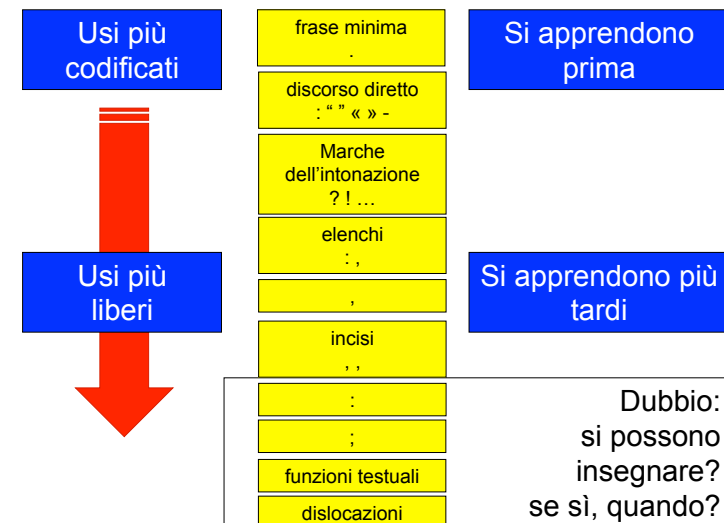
Usi più codificati

frase minima
.

discorso diretto
: “ ” « » -

Marche dell’intonazione
? ! …

elenchi
: ,

,

incisi
, ,

:

;

funzioni testuali

dislocazioni

Si apprendono prima

Usi più liberi

Si apprendono più tardi

Dubbio:
si possono insegnare?
se sì, quando?